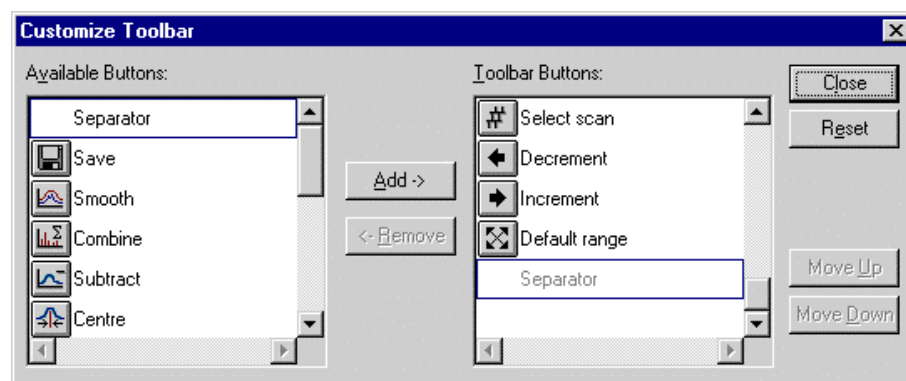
Customize Toolbar

Available Buttons:

Separator

Save

Smooth

Combine

Subtract

Centre

Add ->

<- Remove

Toolbar Buttons:

Select scan

Decrement

Increment

Default range

Separator

Close

Reset

Move Up

Move Down